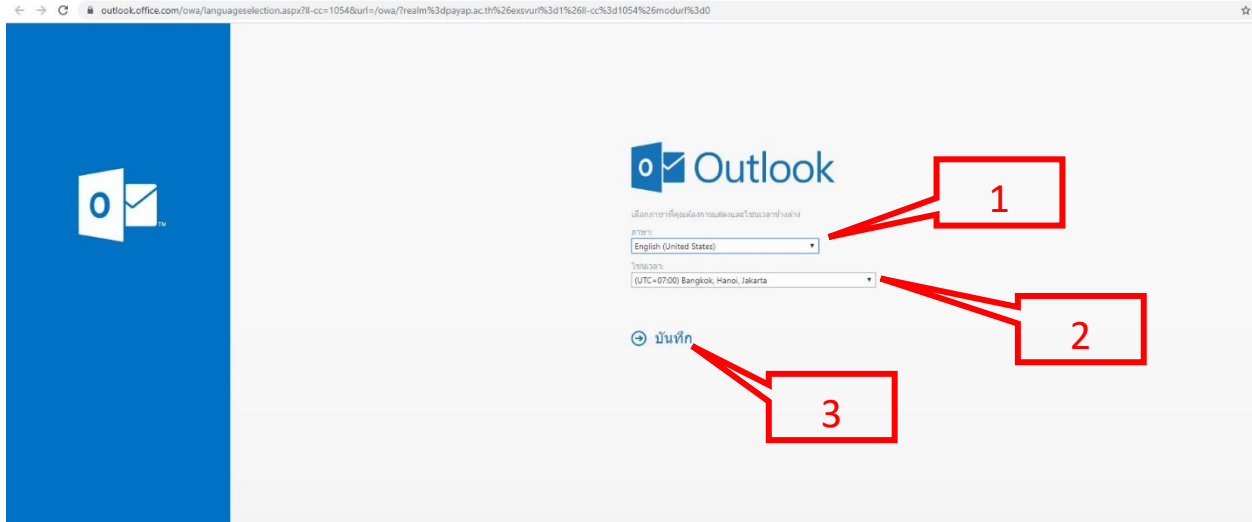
outlook.office.com/owa/languageselection.aspx?ll-cc=1054&url=/owa/?realm%3dpayap.ac.th%26exsvurl%3d1%26ll-cc%3d1054%26modurl%3d0

Outlook

เลือกภาษาที่คุณต้องการแสดงและโซนเวลาข้างล่าง

ภาษา:

English (United States)

โซนเวลา:

(UTC+07:00) Bangkok, Hanoi, Jakarta

บันทึก

1

2

3